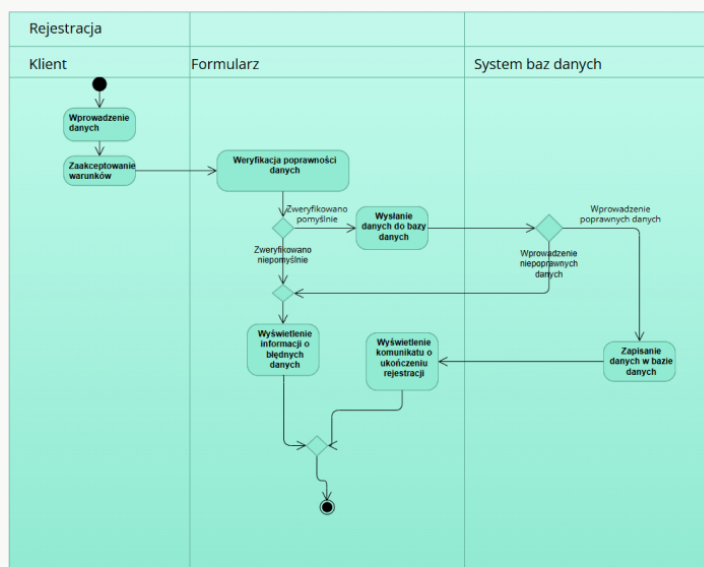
Rejestracja

Klient

Formularz

System baz danych

Wprowadzenie danych

Zaakceptowanie warunków

Weryfikacja poprawności danych

Zweryfikowano pomyślnie

Wysłanie danych do bazy danych

Wprowadzenie poprawnych danych

Zweryfikowano niepomyślnie

Wprowadzenie niepoprawnych danych

Wyświetlenie informacji o błędnych danych

Wyświetlenie komunikatu o ukończeniu rejestracji

Zapisanie danych w bazie danych